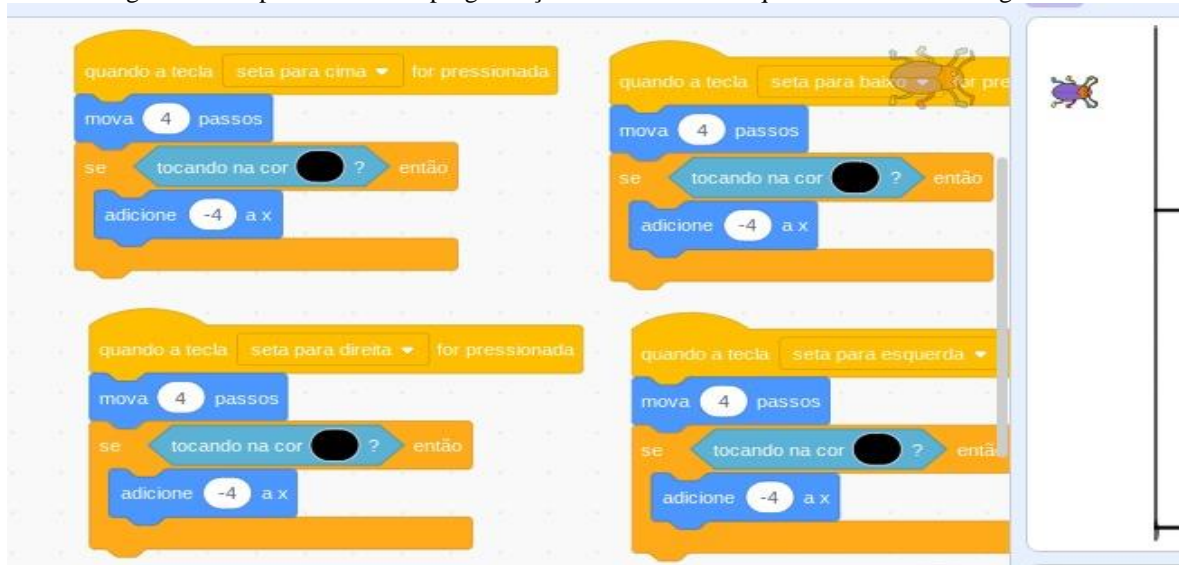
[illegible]

quando a tecla seta para cima ▾ for pressionada
mova 4 passos
se tocando na cor ? então
adicione -4 a x

quando a tecla seta para baixo ▾ for pre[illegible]
mova 4 passos
se tocando na cor ? então
adicione -4 a x

quando a tecla seta para direita ▾ for pressionada
mova 4 passos
se tocando na cor ? então
adicione -4 a x

quando a tecla seta para esquerda ▾
mova 4 passos
se tocando na cor ? entã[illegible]
adicione -4 a x